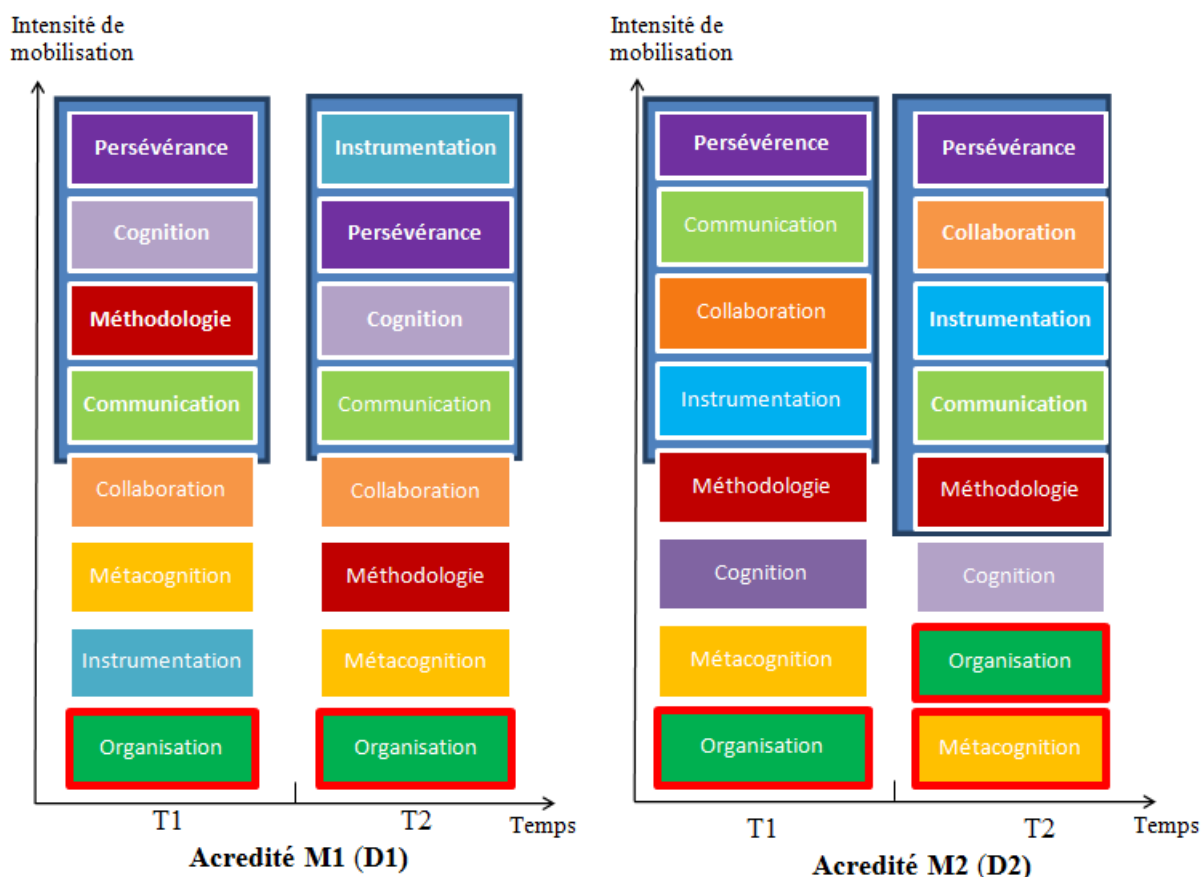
Intensité de mobilisation

Persévérance
Cognition
Méthodologie
Communication
Collaboration
Métacognition
Instrumentation
Organisation

Instrumentation
Persévérance
Cognition
Communication
Collaboration
Méthodologie
Métacognition
Organisation

T1
T2
Temps

Acredité M1 (D1)

Intensité de mobilisation

Persévérence
Communication
Collaboration
Instrumentation
Méthodologie
Cognition
Métacognition
Organisation

Persévérance
Collaboration
Instrumentation
Communication
Méthodologie
Cognition
Organisation
Métacognition

T1
T2
Temps

Acredité M2 (D2)